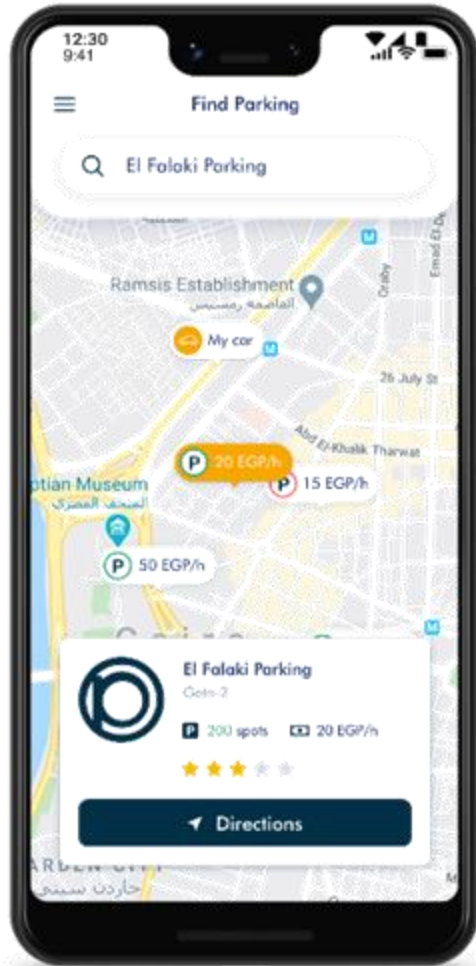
12:30
9:41

Find Parking

El Falaki Parking

M

Ramsis Establishment
المؤسسة رمسيس

My car

M

Orabi

Emad El Din

26 July St

Abd El Khalik Tharwat

ptian Museum
المتحف المصري

P 20 EGP/h

P 15 EGP/h

P 50 EGP/h

M

El Falaki Parking

Gate-3

P 200 spots 20 EGP/h

Directions

ARDEN CITY
جاردن سيتي